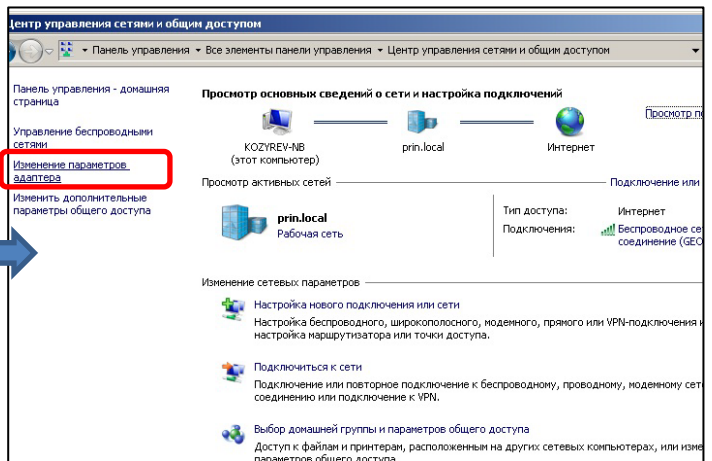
Центр управления сетями и общим доступом

▸ Панель управления ▸ Все элементы панели управления ▸ Центр управления сетями и общим доступом

Панель управления - домашняя страница

Управление беспроводными сетями

Изменение параметров адаптера

Изменить дополнительные параметры общего доступа

Просмотр основных сведений о сети и настройка подключений

Просмотр п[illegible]

KOZYREV-NB (этот компьютер)

prin.local

Интернет

Просмотр активных сетей

Подключение или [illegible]

prin.local

Рабочая сеть

Тип доступа: Интернет

Подключения: Беспроводное се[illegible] соединение (GEO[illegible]

Изменение сетевых параметров

Настройка нового подключения или сети

Настройка беспроводного, широкополосного, модемного, прямого или VPN-подключения и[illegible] настройка маршрутизатора или точки доступа.

Подключиться к сети

Подключение или повторное подключение к беспроводному, проводному, модемному се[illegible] соединению или подключение к VPN.

Выбор домашней группы и параметров общего доступа

Доступ к файлам и принтерам, расположенным на других сетевых компьютерах, или изме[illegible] параметров общего доступа.